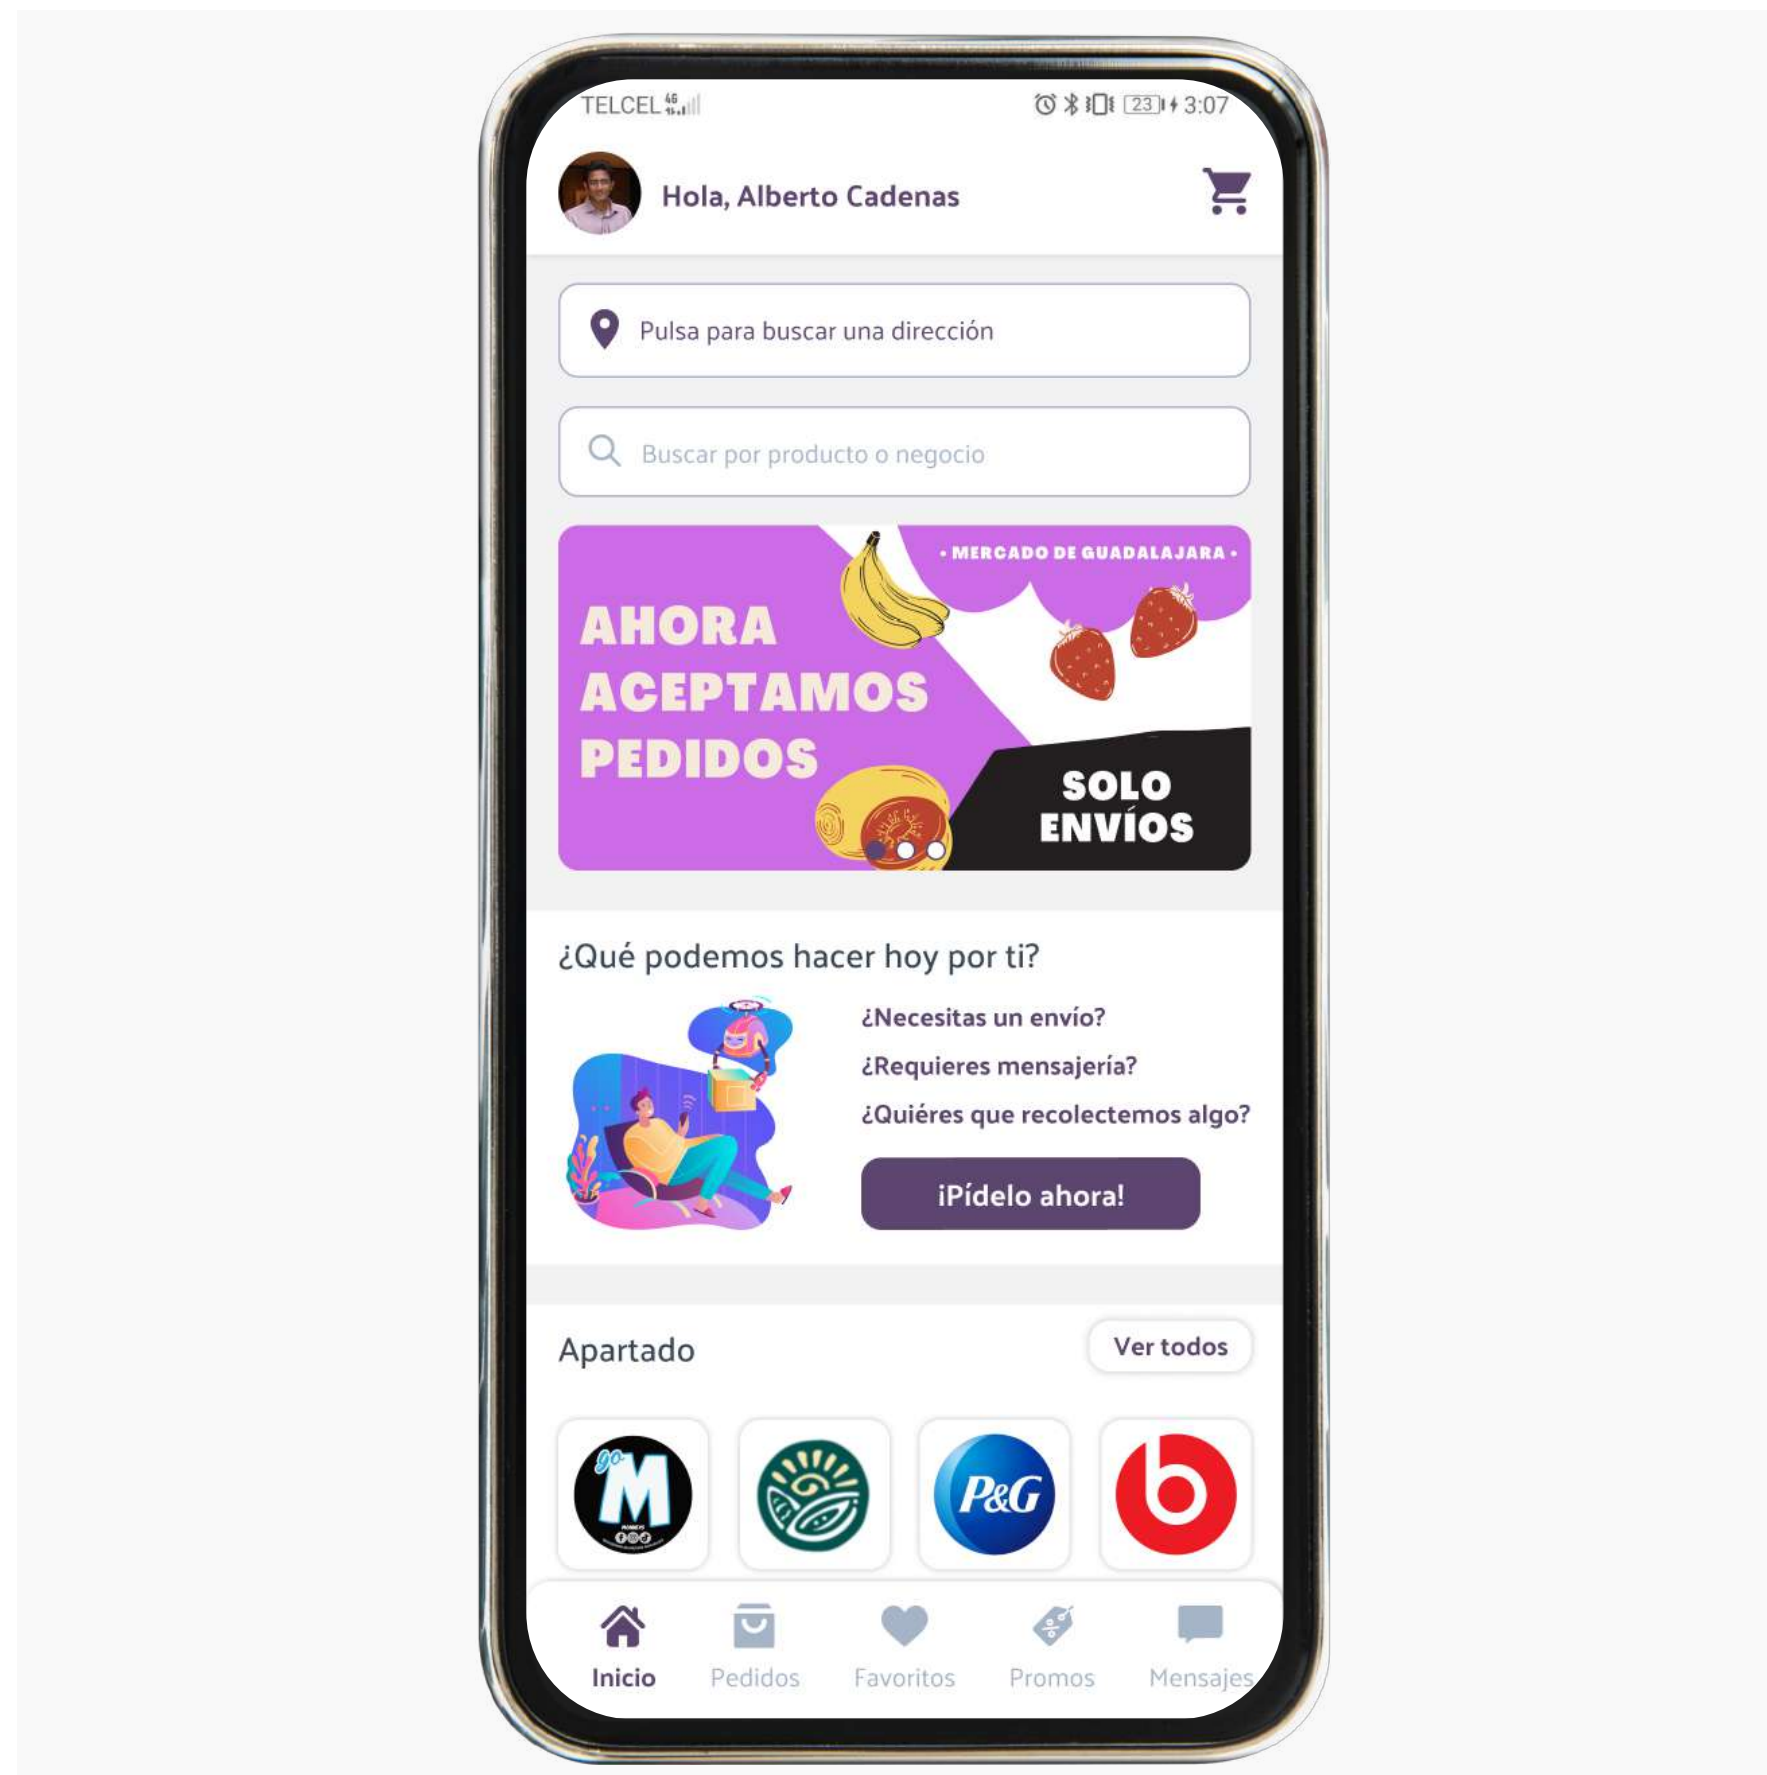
TELCEL 4G 23 3:07

Hola, Alberto Cadenas

Pulsa para buscar una dirección

Buscar por producto o negocio

• MERCADO DE GUADALAJARA •

AHORA ACEPTAMOS PEDIDOS

SOLO ENVÍOS

¿Qué podemos hacer hoy por ti?

¿Necesitas un envío?

¿Requieres mensajería?

¿Quiéres que recolectemos algo?

¡Pídelo ahora!

Apartado

Ver todos

go M

P&G

Inicio Pedidos Favoritos Promos Mensajes